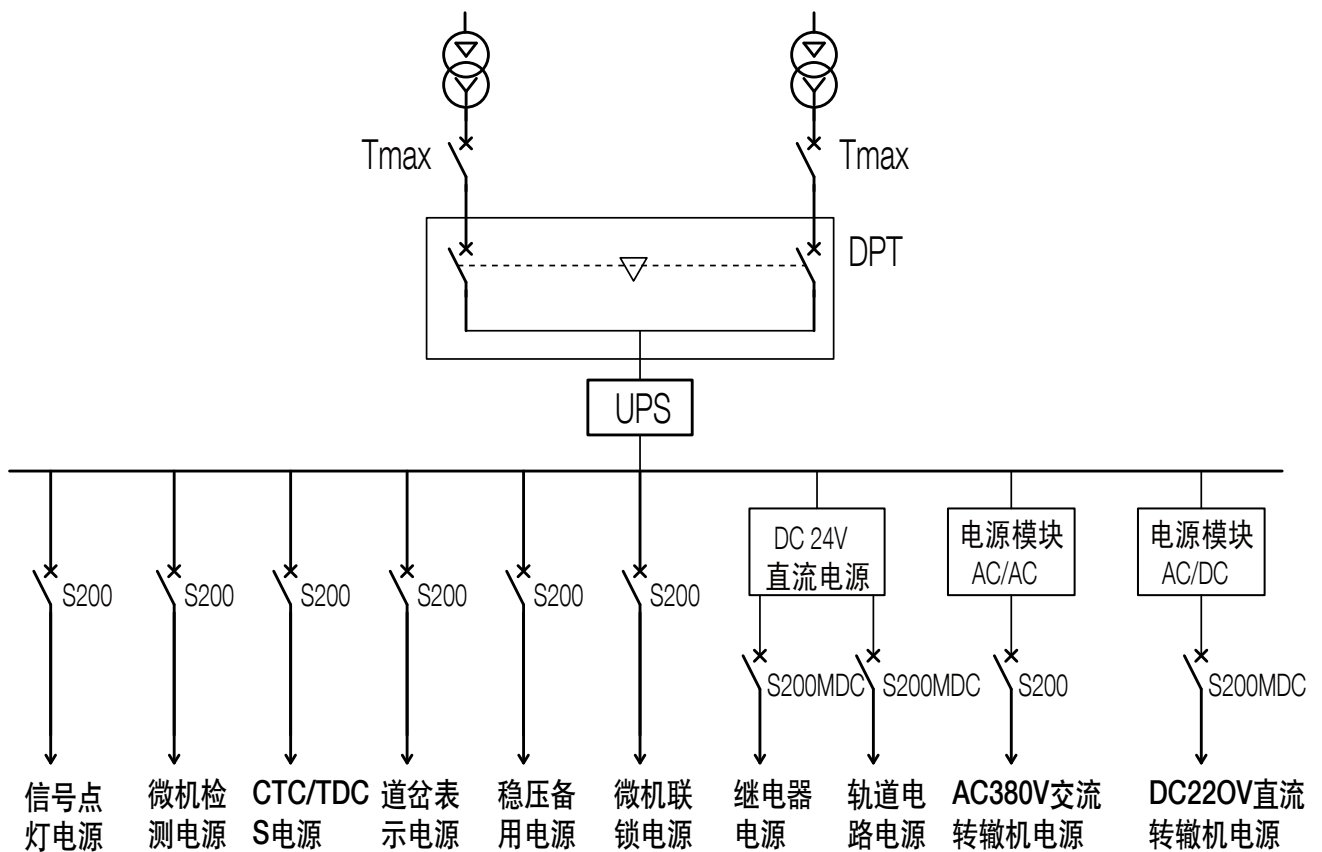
Tmax
Tmax
DPT
UPS
S200
S200
S200
S200
S200
S200
DC 24V 直流电源
电源模块 AC/AC
电源模块 AC/DC
S200MDC
S200MDC
S200
S200MDC

信号点灯电源
微机检测电源
CTC/TDCS电源
道岔表示电源
稳压备用电源
微机联锁电源
继电器电源
轨道电路电源
AC380V交流转辙机电源
DC22OV直流转辙机电源